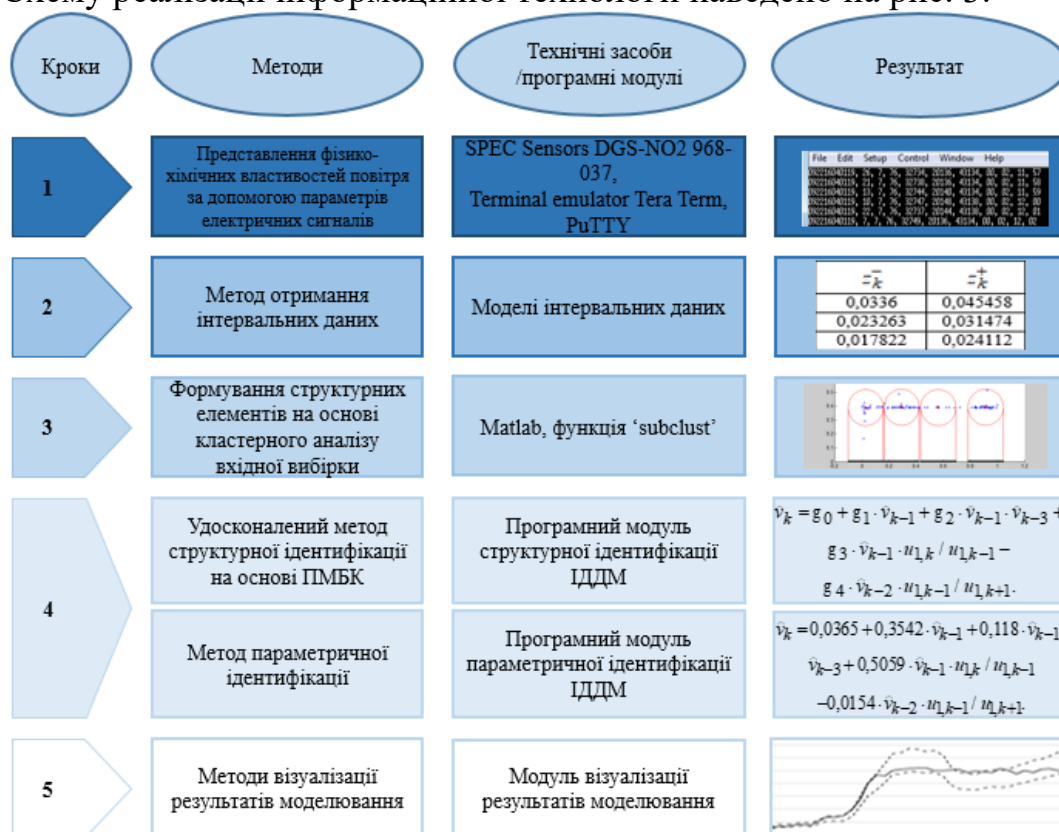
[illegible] реалізації інформаційної технології наведено на рис. 3.

Кроки

Методи

Технічні засоби /програмні модулі

Результат

1

Представлення фізико-хімічних властивостей повітря за допомогою параметрів електричних сигналів

SPEC Sensors DGS-NO2 968-037, Terminal emulator Tera Term, PuTTY

File Edit Setup Control Window Help

2

Метод отримання інтервальних даних

Моделі інтервальних даних

| $\bar{z}_k^-$ | $\bar{z}_k^+$ |
|---|---|
| 0,0336 | 0,045458 |
| 0,023263 | 0,031474 |
| 0,017822 | 0,024112 |

3

Формування структурних елементів на основі кластерного аналізу вхідної вибірки

Matlab, функція ‘subclust’

4

Удосконалений метод структурної ідентифікації на основі ПМБК

Програмний модуль структурної ідентифікації ІДДМ

$\hat{v}_k = g_0 + g_1 \cdot \hat{v}_{k-1} + g_2 \cdot \hat{v}_{k-1} \cdot \hat{v}_{k-3} + g_3 \cdot \hat{v}_{k-1} \cdot u_{1,k} / u_{1,k-1} - g_4 \cdot \hat{v}_{k-2} \cdot u_{1,k-1} / u_{1,k+1}$

Метод параметричної ідентифікації

Програмний модуль параметричної ідентифікації ІДДМ

$\hat{v}_k = 0,0365 + 0,3542 \cdot \hat{v}_{k-1} + 0,118 \cdot \hat{v}_{k-1} \cdot \hat{v}_{k-3} + 0,5059 \cdot \hat{v}_{k-1} \cdot u_{1,k} / u_{1,k-1} - 0,0154 \cdot \hat{v}_{k-2} \cdot u_{1,k-1} / u_{1,k+1}$

5

Методи візуалізації результатів моделювання

Модуль візуалізації результатів моделювання